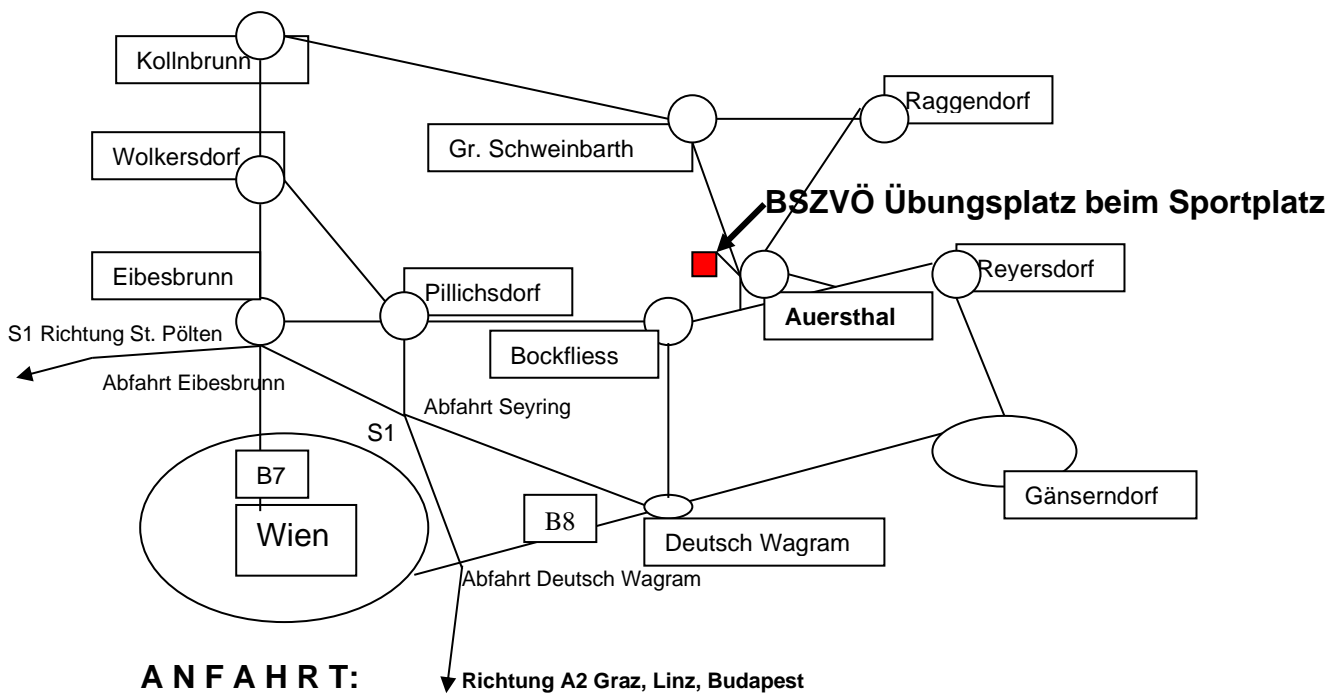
Kollnbrunn

Raggendorf

Gr. Schweinbarth

Wolkersdorf

BSZVÖ Übungsplatz beim Sportplatz

Eibesbrunn

Pillichsdorf

Reyersdorf

Auersthal

S1 Richtung St. Pölten

Bockfliess

Abfahrt Eibesbrunn

Abfahrt Seyring

S1

B7

Gänserndorf

B8

Wien

Deutsch Wagram

Abfahrt Deutsch Wagram

A N F A H R T:

Richtung A2 Graz, Linz, Budapest